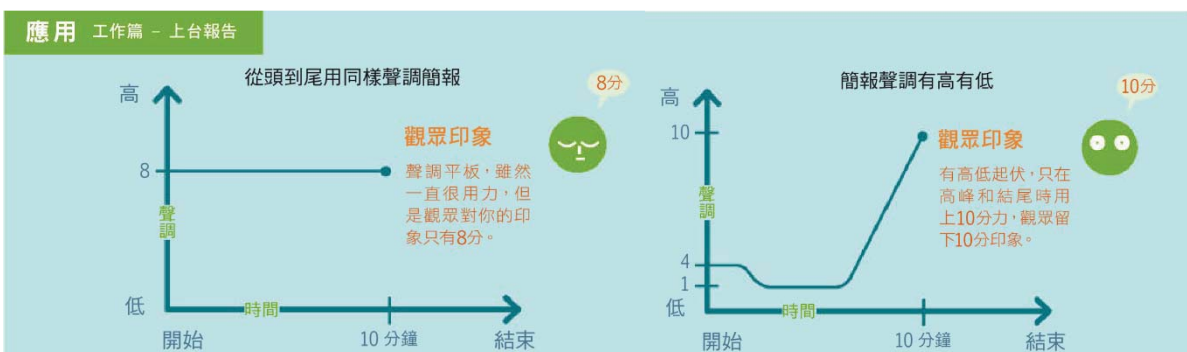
應用 工作篇 – 上台報告

從頭到尾用同樣聲調簡報

8分

高

8

聲調

低

時間

開始

10 分鐘

結束

觀眾印象

聲調平板，雖然一直很用力，但是觀眾對你的印象只有8分。

簡報聲調有高有低

10分

高

10

聲調

4

1

低

時間

開始

10 分鐘

結束

觀眾印象

有高低起伏，只在高峰和結尾時用上10分力，觀眾留下10分印象。